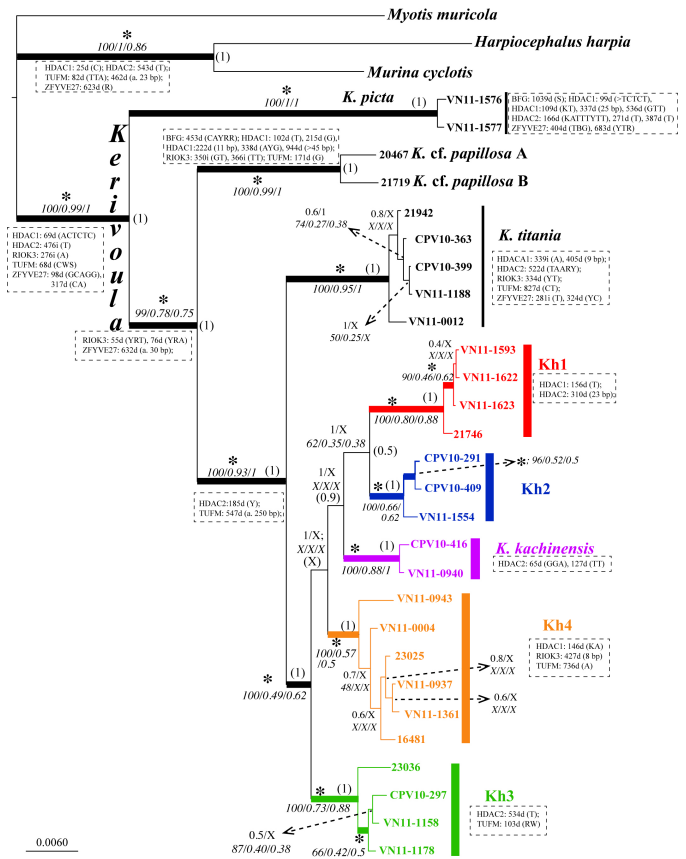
Myotis muricola

Harpiocephalus harpia

Murina cyclotis

*
100/1/0.86

(1)

HDAC1: 25d (C); HDAC2: 543d (T); TUFM: 82d (TTA); 462d (a. 23 bp); ZFYVE27: 623d (R)

*
100/1/1

K. picta

(1)

VN11-1576

VN11-1577

BFG: 1039d (S); HDAC1: 99d (>TCTCT), HDAC1: 109d (KT), 337d (25 bp), 536d (GTT) HDAC2: 166d (KATTTYTT), 271d (T), 387d (T) ZFYVE27: 404d (TBG), 683d (YTR)

K
e
r
i
v
o
u
l
a

BFG: 453d (CAYRR); HDAC1: 102d (T), 215d (G), HDAC1:222d (11 bp), 338d (AYG), 944d (>45 bp) RIOK3: 350i (GT), 366i (TT); TUFM: 171d (G)

20467 K. cf. papillosa A

21719 K. cf. papillosa B

(1)

*
100/0.99/1

*
100/0.99/1

(1)

HDAC1: 69d (ACTCTC) HDAC2: 476i (T) RIOK3: 276i (A) TUFM: 68d (CWS) ZFYVE27: 98d (GCAGG), 317d (CA)

0.6/1
74/0.27/0.38

0.8/X
X/X/X

21942

CPV10-363

CPV10-399

VN11-1188

VN11-0012

K. titania

HDACA1: 339i (A), 405d (9 bp); HDAC2: 522d (TAARY); RIOK3: 334d (YT); TUFM: 827d (CT); ZFYVE27: 281i (T), 324d (YC)

*
100/0.95/1

(1)

1/X
50/0.25/X

*
99/0.78/0.75

(1)

RIOK3: 55d (YRT), 76d (YRA) ZFYVE27: 632d (a. 30 bp);

0.4/X
X/X/X

VN11-1593

*
90/0.46/0.62

VN11-1622

VN11-1623

21746

Kh1

HDAC1: 156d (T); HDAC2: 310d (23 bp);

*
100/0.80/0.88

(1)

1/X
62/0.35/0.38

(0.5)

CPV10-291

*: 96/0.52/0.5

CPV10-409

VN11-1554

Kh2

*
100/0.66/0.62

(1)

1/X
X/X/X
(0.9)

*
100/0.93/1

(1)

HDAC2:185d (Y); TUFM: 547d (a. 250 bp);

1/X;
X/X/X
(X)

(1)

CPV10-416

VN11-0940

K. kachinensis

HDAC2: 65d (GGA), 127d (TT)

*
100/0.88/1

VN11-0943

VN11-0004

*
100/0.57
/0.5

(1)

23025

0.7/X
48/X/X

VN11-0937

VN11-1361

0.6/X
X/X/X

16481

Kh4

HDAC1: 146d (KA) RIOK3: 427d (8 bp) TUFM: 736d (A)

0.8/X
X/X/X

0.6/X
X/X/X

*
100/0.49/0.62

(1)

23036

(1)

CPV10-297

VN11-1158

VN11-1178

Kh3

HDAC2: 534d (T); TUFM: 103d (RW)

*
100/0.73/0.88

0.5/X
87/0.40/0.38

*
66/0.42/0.5

0.0060